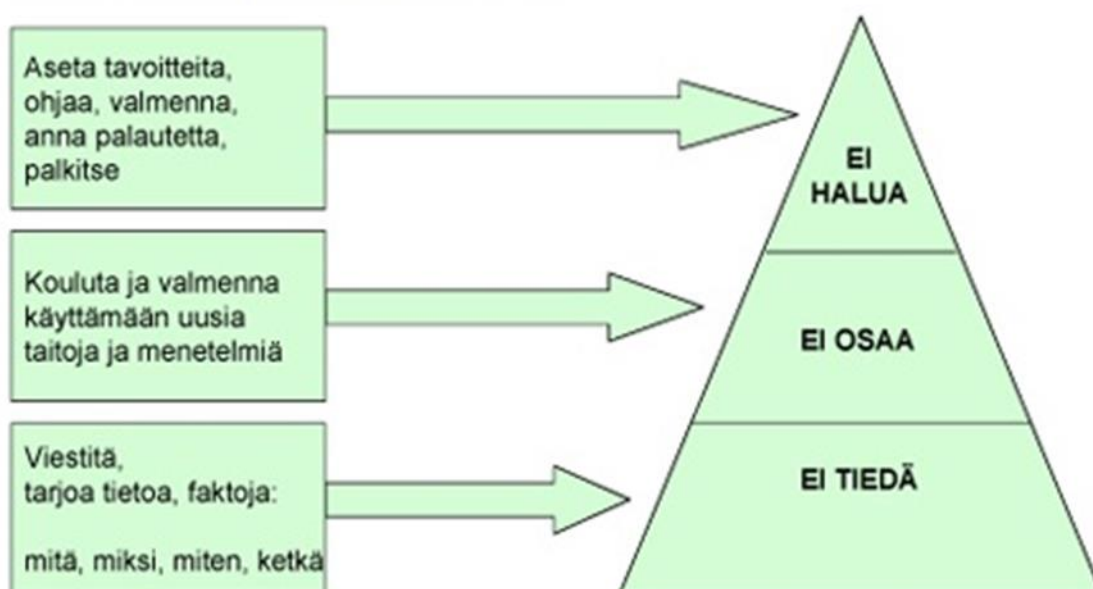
Aseta tavoitteita, ohjaa, valmenna, anna palautetta, palkitse

Kouluta ja valmenna käyttämään uusia taitoja ja menetelmiä

Viestitä, tarjoa tietoa, faktoja:

mitä, miksi, miten, ketkä

EI HALUA

EI OSAA

EI TIEDÄ